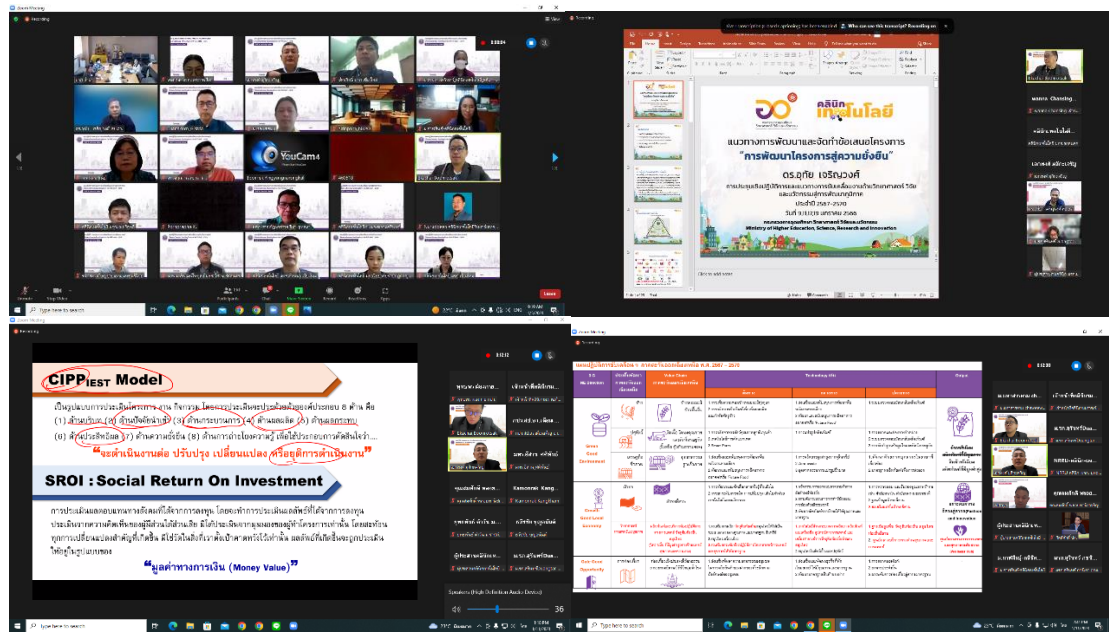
Zoom Meeting

Recording

YouCam4

Type here to search

Leave

Recording

คลินิกเทคโนโลยี

แนวทางการพัฒนาและจัดทำข้อเสนอโครงการ "การพัฒนาโครงการสู่ความยั่งยืน"

ดร.ฤทัย เจริญวงศ์

ประจำปี 2567-2570

กระทรวงการอุดมศึกษา วิทยาศาสตร์ วิจัยและนวัตกรรม
Ministry of Higher Education, Science, Research and Innovation

Click to add notes

Recording

CIPPIEST Model

เป็นรูปแบบการประเมินโครงการ งาน กิจกรรม โดยการประเมินจะประกอบ 8 ด้าน คือ (1) ด้านบริบท (2) ด้านปัจจัยนำเข้า (3) ด้านกระบวนการ (4) ด้านผลผลิต (5) ด้านผลกระทบ (6) ด้านประสิทธิผล (7) ด้านความยั่งยืน (8) ด้านการถ่ายโยงความรู้ เพื่อใช้ประกอบการตัดสินใจว่า...

"จะดำเนินงานต่อ ปรับปรุง เปลี่ยนแปลง หรือยุติการดำเนินงาน"

SROI : Social Return On Investment

"มูลค่าทางการเงิน (Money Value)"

Speakers (High Definition Audio Device)

36

Type here to search

Zoom Meeting

Green Economy

Circular Economy

Type here to search